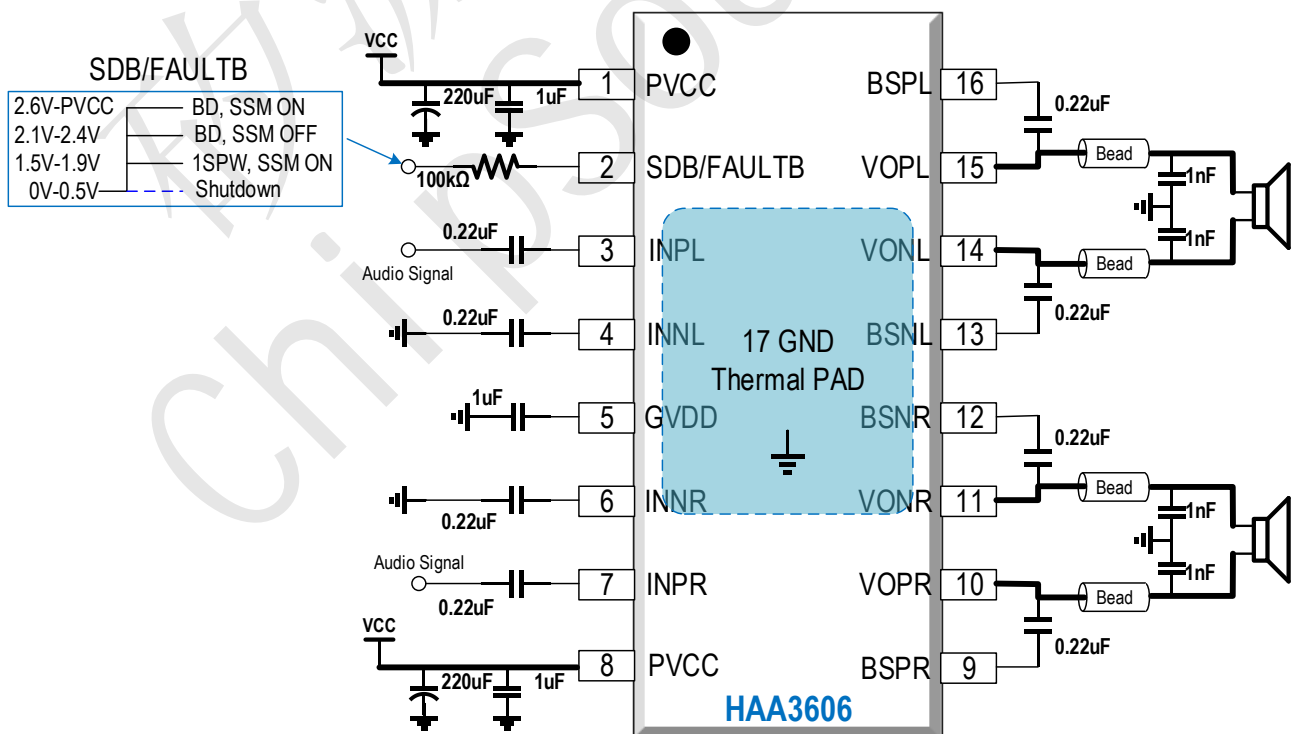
SDB/FAULTB
2.6V-PVCC BD, SSM ON
2.1V-2.4V BD, SSM OFF
1.5V-1.9V 1SPW, SSM ON
0V-0.5V Shutdown

VCC
220uF
1uF
1 PVCC
100kΩ
2 SDB/FAULTB
0.22uF
3 INPL
Audio Signal
0.22uF
4 INNL
1uF
5 GVDD
6 INNR
0.22uF
Audio Signal
7 INPR
0.22uF
VCC
8 PVCC
220uF
1uF

17 GND
Thermal PAD

BSPL 16
0.22uF
VOPL 15
Bead
1nF
1nF
VONL 14
Bead
0.22uF
BSNL 13
BSNR 12
0.22uF
VONR 11
Bead
1nF
1nF
VOPR 10
Bead
0.22uF
BSPR 9

HAA3606